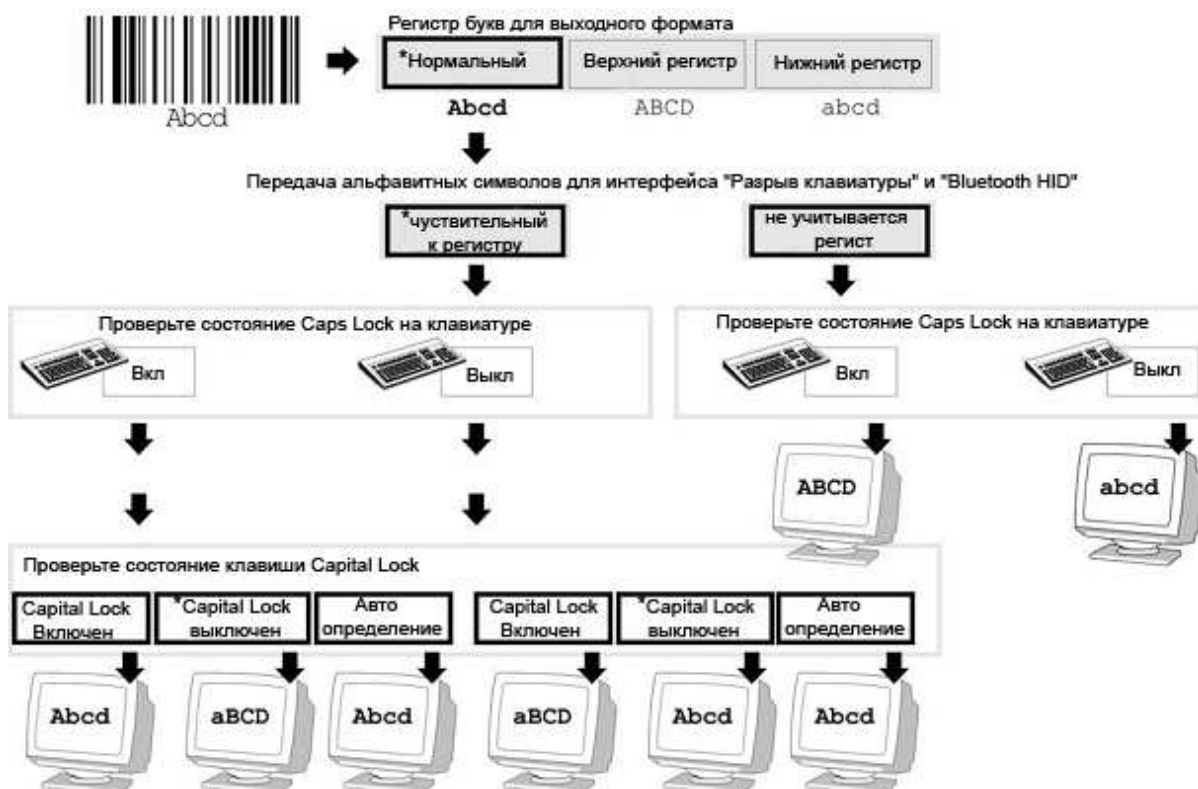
Abcd

Регистр букв для выходного формата

*Нормальный | Верхний регистр | Нижний регистр

Abcd ABCD abcd

Передача альфавитных символов для интерфейса "Разрыв клавиатуры" и "Bluetooth HID"

*чуствительный к регистру

не учитывается регист

Проверьте состояние Caps Lock на клавиатуре

Вкл

Выкл

Проверьте состояние Caps Lock на клавиатуре

Вкл

Выкл

ABCD

abcd

Проверьте состояние клавиши Capital Lock

Capital Lock Включен

*Capital Lock выключен

Авто определение

Capital Lock Включен

*Capital Lock выключен

Авто определение

Abcd

aBCD

Abcd

aBCD

Abcd

Abcd